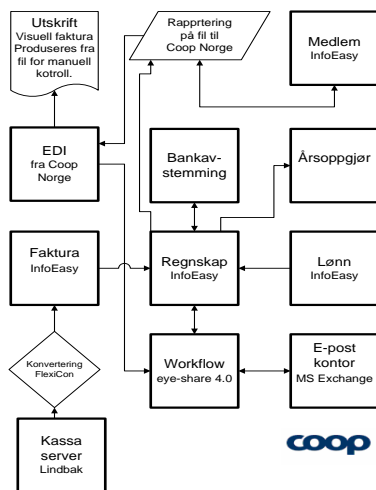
Utskrift
Visuell faktura Produseres fra fil for manuell kotroll.

Rapprtering på fil til Coop Norge

Medlem
InfoEasy

EDI
fra Coop Norge

Bankavstemming

Årsoppgjør

Faktura
InfoEasy

Regnskap
InfoEasy

Lønn
InfoEasy

Konvertering
FlexiCon

Workflow
eye-share 4.0

E-post kontor
MS Exchange

Kassa server
Lindbak

COOP